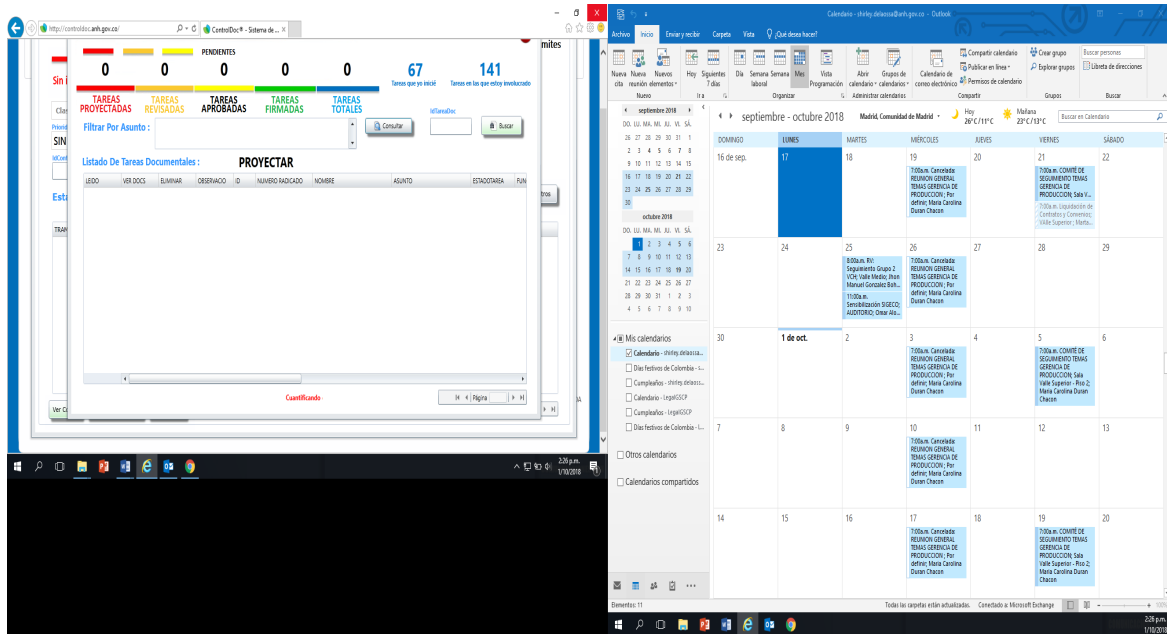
http://controldoc.anh.gov.co/
ControlDoc® - Sistema de ...
mites
PENDIENTES
0 0 0 0 0
67
Tareas que yo inicié
141
Tareas en las que estoy involucrado
TAREAS PROYECTADAS
TAREAS REVISADAS
TAREAS APROBADAS
TAREAS FIRMADAS
TAREAS TOTALES
IdTareaDoc
Filtrar Por Asunto :
Consultar
Buscar
Listado De Tareas Documentales :
PROYECTAR
| LEIDO | VER DOCS | ELIMINAR | OBSERVACIO | ID | NUMERO RADICADO | NOMBRE | ASUNTO | ESTADOTAREA | FUN |
|---|---|---|---|---|---|---|---|---|---|
Cuantificando -
Página
Sin
SIN
Esta
TRAN
Ver C
2:26 p.m.
1/10/2018

Calendario - shirley.delaossa@anh.gov.co - Outlook
Archivo Inicio Enviar y recibir Carpeta Vista ¿Qué desea hacer?
Nueva cita Nueva reunión Nuevos elementos
Nuevo
Hoy Siguientes 7 días
Ir a
Día Semana laboral Semana Mes
Organizar
Vista Programación
Abrir calendario Grupos de calendarios
Administrar calendarios
Calendario de correo electrónico
Compartir calendario
Publicar en línea
Permisos de calendario
Compartir
Crear grupo
Explorar grupos
Grupos
Buscar personas
Libreta de direcciones
Buscar
septiembre 2018
DO. LU. MA. MI. JU. VI. SÁ.
26 27 28 29 30 31 1
2 3 4 5 6 7 8
9 10 11 12 13 14 15
16 17 18 19 20 21 22
23 24 25 26 27 28 29
30
octubre 2018
DO. LU. MA. MI. JU. VI. SÁ.
1 2 3 4 5 6
7 8 9 10 11 12 13
14 15 16 17 18 19 20
21 22 23 24 25 26 27
28 29 30 31 1 2 3
4 5 6 7 8 9 10
Mis calendarios
Calendario - shirley.delaoss...
Días festivos de Colombia - s...
Cumpleaños - shirley.delaoss...
Calendario - LegalGSCP
Cumpleaños - LegalGSCP
Días festivos de Colombia - L...
Otros calendarios
Calendarios compartidos
septiembre - octubre 2018
Madrid, Comunidad de Madrid
Hoy 26°C/11°C
Mañana 23°C/13°C
Buscar en Calendario
DOMINGO LUNES MARTES MIÉRCOLES JUEVES VIERNES SÁBADO
16 de sep. 17 18 19 20 21 22
7:00a.m. Cancelada: REUNION GENERAL TEMAS GERENCIA DE PRODUCCION ; Por definir; Maria Carolina Duran Chacon
7:00a.m. COMITÉ DE SEGUIMIENTO TEMAS GERENCIA DE PRODUCCION; Sala V...
7:00a.m. Liquidación de Contratos y Convenios; Valle Superior ; Marta...
23 24 25 26 27 28 29
8:00a.m. RVI Seguimiento Grupo 2 VCH; Valle Medio; Jhon Manuel Gonzalez Boh...
11:00a.m. Sensibilización SIGECO; AUDITORIO; Omar Alo...
7:00a.m. Cancelada: REUNION GENERAL TEMAS GERENCIA DE PRODUCCION ; Por definir; Maria Carolina Duran Chacon
30 1 de oct. 2 3 4 5 6
7:00a.m. Cancelada: REUNION GENERAL TEMAS GERENCIA DE PRODUCCION ; Por definir; Maria Carolina Duran Chacon
7:00a.m. COMITÉ DE SEGUIMIENTO TEMAS GERENCIA DE PRODUCCION; Sala Valle Superior - Piso 2; Maria Carolina Duran Chacon
7 8 9 10 11 12 13
7:00a.m. Cancelada: REUNION GENERAL TEMAS GERENCIA DE PRODUCCION ; Por definir; Maria Carolina Duran Chacon
14 15 16 17 18 19 20
7:00a.m. Cancelada: REUNION GENERAL TEMAS GERENCIA DE PRODUCCION ; Por definir; Maria Carolina Duran Chacon
7:00a.m. COMITÉ DE SEGUIMIENTO TEMAS GERENCIA DE PRODUCCION; Sala Valle Superior - Piso 2; Maria Carolina Duran Chacon
Elementos: 11
Todas las carpetas están actualizadas. Conectado a: Microsoft Exchange
2:26 p.m.
1/10/2018